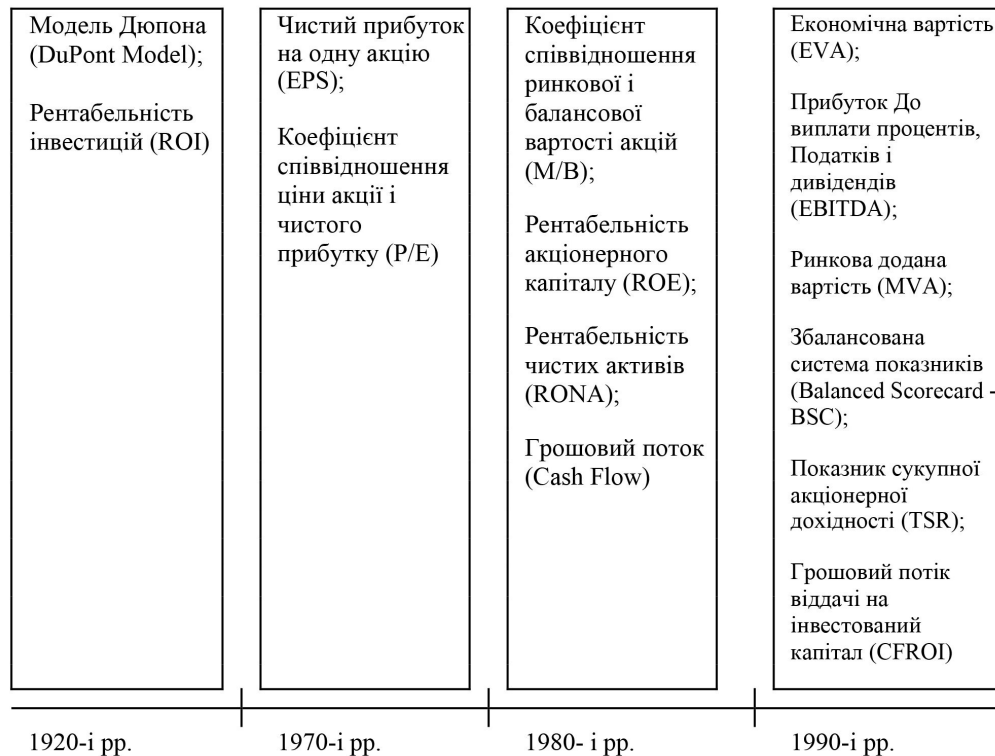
Модель Дюпона (DuPont Model);

Рентабельність інвестицій (ROI)

Чистий прибуток на одну акцію (EPS);

Коефіцієнт співвідношення ціни акції і чистого прибутку (P/E)

Коефіцієнт співвідношення ринкової і балансової вартості акцій (M/B);

Рентабельність акціонерного капіталу (ROE);

Рентабельність чистих активів (RONA);

Грошовий поток (Cash Flow)

Економічна вартість (EVA);

Прибуток До виплати процентів, Податків і дивідендів (EBITDA);

Ринкова додана вартість (MVA);

Збалансована система показників (Balanced Scorecard - BSC);

Показник сукупної акціонерної дохідності (TSR);

Грошовий потік віддачі на інвестований капітал (CFROI)

1920-і рр.

1970-і рр.

1980- і рр.

1990-і рр.